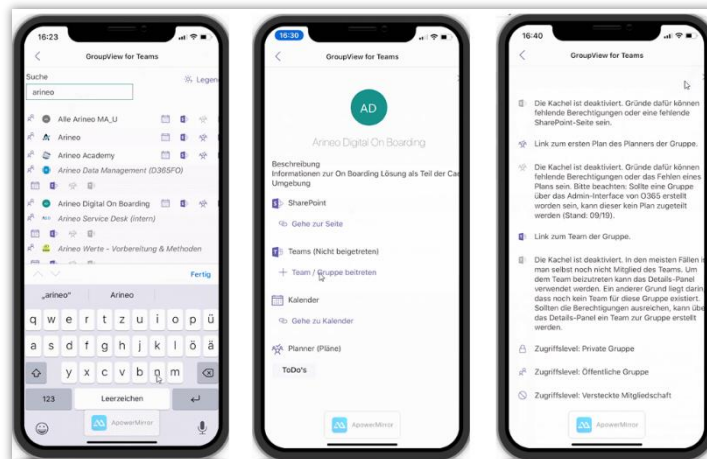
16:23

GroupView for Teams

Suche

Legen

arineo

Alle Arineo MA_U

Arineo

Arineo Academy

Arineo Data Management (D365FO)

Arineo Digital On Boarding

Arineo Service Desk (intern)

Arineo Werte - Vorbereitung & Methoden

Fertig

„arineo"

Arineo

q w e r t z u i o p ü

a s d f g h j k l ö ä

y x c v b n m

123

Leerzeichen

ApowerMirror

16:30

GroupView for Teams

AD

Arineo Digital On Boarding

Beschreibung
Informationen zur On Boarding Lösung als Teil der Ca Umgebung

SharePoint

Gehe zur Seite

Teams (Nicht beigetreten)

+ Team / Gruppe beitreten

Kalender

Gehe zu Kalender

Planner (Pläne)

ToDo's

ApowerMirror

16:40

GroupView for Teams

Die Kachel ist deaktiviert. Gründe dafür können fehlende Berechtigungen oder eine fehlende SharePoint-Seite sein.

Link zum ersten Plan des Planners der Gruppe.

Die Kachel ist deaktiviert. Gründe dafür können fehlende Berechtigungen und das Fehlen eines Plans sein. Bitte beachten: Sollte eine Gruppe über das Admin-Interface von O365 erstellt worden sein, kann dieser kein Plan zugeteilt werden (Stand: 09/19).

Link zum Team der Gruppe.

Die Kachel ist deaktiviert. In den meisten Fällen i man selbst noch nicht Mitglied des Teams. Um dem Team beizutreten kann das Details-Panel verwendet werden. Ein anderer Grund liegt darin dass noch kein Team für diese Gruppe existiert. Sollten die Berechtigungen ausreichen, kann übe das Details-Panel ein Team zur Gruppe erstellt werden.

Zugriffslevel: Private Gruppe

Zugriffslevel: Öffentliche Gruppe

Zugriffslevel: Versteckte Mitgliedschaft

ApowerMirror